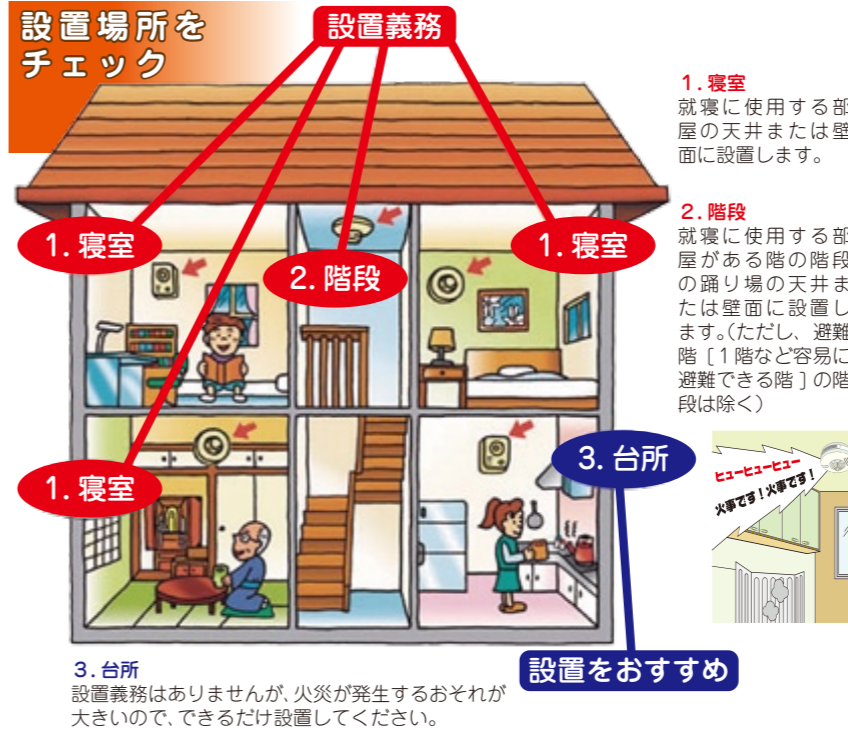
設置場所をチェック

設置義務

1. 寝室

2. 階段

1. 寝室

1. 寝室

3. 台所

設置をおすすめ

1. 寝室
就寝に使用する部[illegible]屋の天井または壁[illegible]面に設置します。

2. 階段
就寝に使用する部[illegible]屋がある階の階段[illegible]の踊り場の天井ま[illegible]たは壁面に設置し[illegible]ます。(ただし、避難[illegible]階［1階など容易に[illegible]避難できる階］の階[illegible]段は除く)

ヒューヒューヒュー
火事です！火事です！

3. 台所
設置義務はありませんが、火災が発生するおそれが大きいので、できるだけ設置してください。